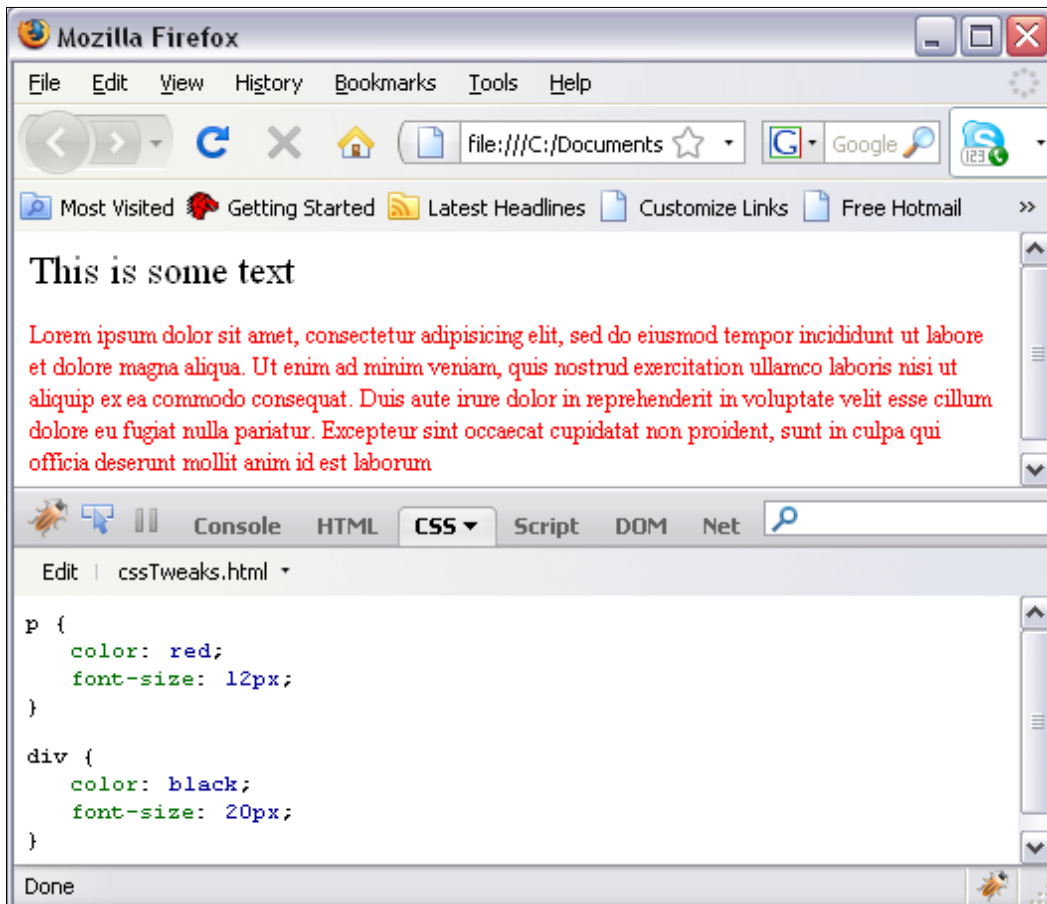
Mozilla Firefox

File Edit View History Bookmarks Tools Help

file:///C:/Documents

Google

Most Visited Getting Started Latest Headlines Customize Links Free Hotmail »

This is some text

Lorem ipsum dolor sit amet, consectetur adipisicing elit, sed do eiusmod tempor incididunt ut labore et dolore magna aliqua. Ut enim ad minim veniam, quis nostrud exercitation ullamco laboris nisi ut aliquip ex ea commodo consequat. Duis aute irure dolor in reprehenderit in voluptate velit esse cillum dolore eu fugiat nulla pariatur. Excepteur sint occaecat cupidatat non proident, sunt in culpa qui officia deserunt mollit anim id est laborum

Console HTML CSS Script DOM Net

Edit cssTweaks.html

p {
color: red;
font-size: 12px;
}

div {
color: black;
font-size: 20px;
}

Done